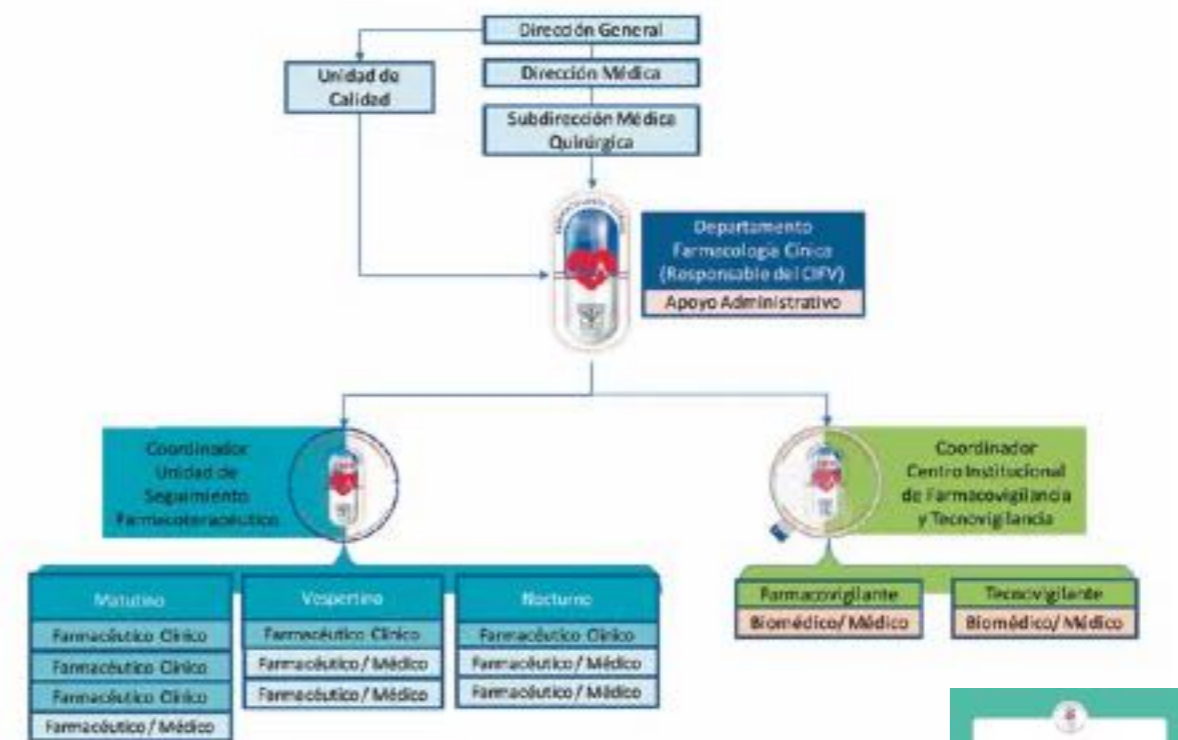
Dirección General

Unidad de Calidad

Dirección Médica

Subdirección Médica Quirúrgica

Departamento Farmacología Clínica (Responsable del CIFV)

Apoyo Administrativo

Coordinador Unidad de Seguimiento Farmacoterapéutico

Coordinador Centro Institucional de Farmacovigilancia y Tecnovigilancia

Matutino

Farmacéutico Clínico

Farmacéutico Clínico

Farmacéutico Clínico

Farmacéutico / Médico

Vespertino

Farmacéutico Clínico

Farmacéutico / Médico

Farmacéutico / Médico

Nocturno

Farmacéutico Clínico

Farmacéutico / Médico

Farmacéutico / Médico

Farmacovigilante

Biomédico/ Médico

Tecnovigilante

Biomédico/ Médico